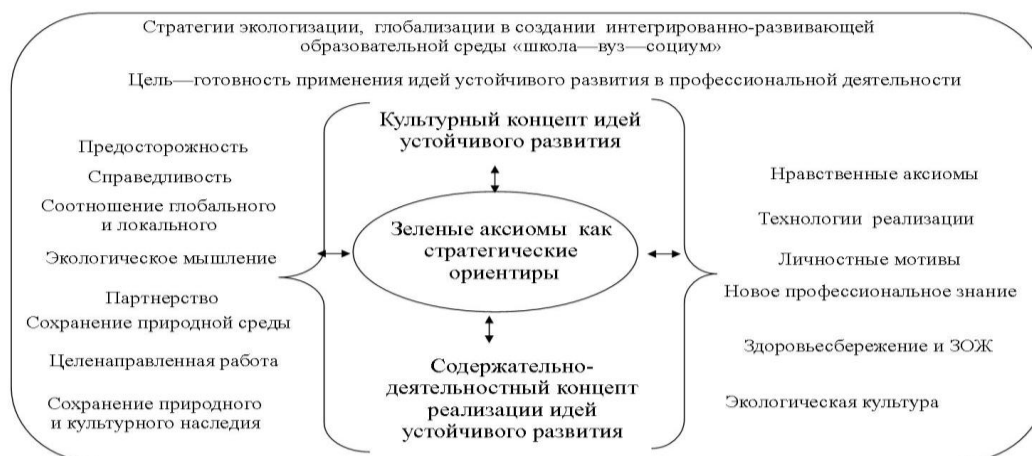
Стратегии экологизации, глобализации в создании интегрированно-развивающей образовательной среды «школа—вуз—социум»

Цель—готовность применения идей устойчивого развития в профессиональной деятельности

Культурный концепт идей устойчивого развития

Предосторожность

Справедливость

Соотношение глобального и локального

Экологическое мышление

Партнерство

Сохранение природной среды

Целенаправленная работа

Сохранение природного и культурного наследия

Зеленые аксиомы как стратегические ориентиры

Содержательно-деятельностный концепт реализации идей устойчивого развития

Нравственные аксиомы

Технологии реализации

Личностные мотивы

Новое профессиональное знание

Здоровьесбережение и ЗОЖ

Экологическая культура